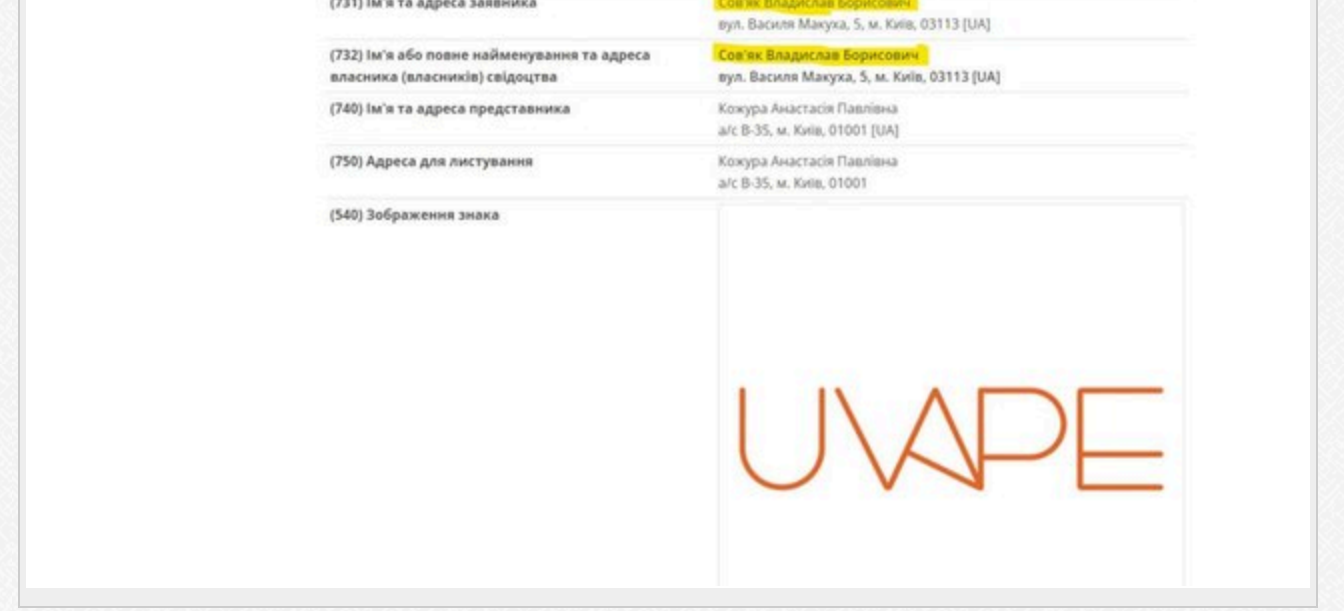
| | |
|---|---|
| (731) Ім'я та адреса заявника | Сов'як Владислав Борисович вул. Василя Макуха, 5, м. Київ, 03113 [UA] |
| (732) Ім'я або повне найменування та адреса власника (власників) свідоцтва | Сов'як Владислав Борисович вул. Василя Макуха, 5, м. Київ, 03113 [UA] |
| (740) Ім'я та адреса представника | Кожура Анастасія Павлівна а/с В-35, м. Київ, 01001 [UA] |
| (750) Адреса для листування | Кожура Анастасія Павлівна а/с В-35, м. Київ, 01001 |
| (540) Зображення знака | UVAPE |